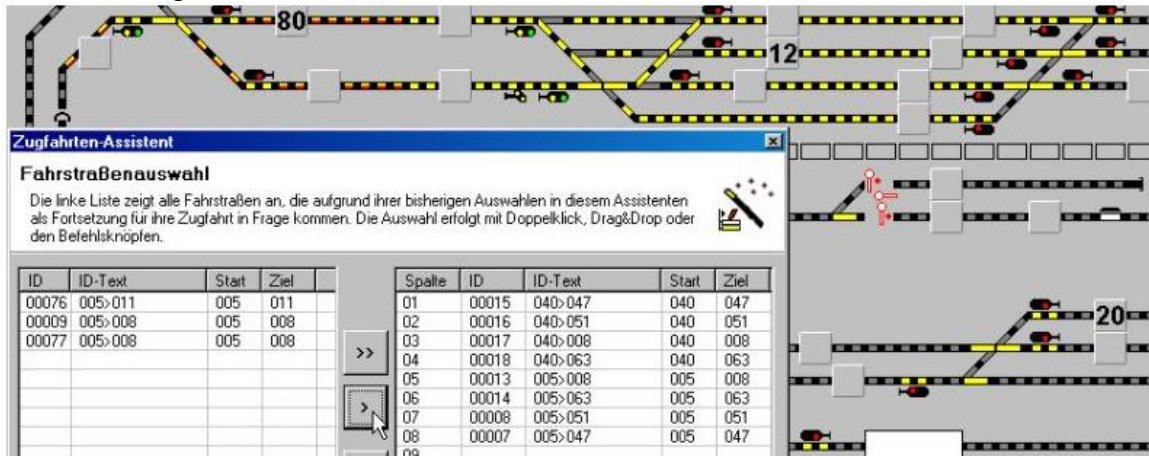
80

12

Zugfahrten-Assistent

Fahrstraßenauswahl

Die linke Liste zeigt alle Fahrstraßen an, die aufgrund ihrer bisherigen Auswahlen in diesem Assistenten als Fortsetzung für ihre Zugfahrt in Frage kommen. Die Auswahl erfolgt mit Doppelklick, Drag&Drop oder den Befehlsknöpfen.

| ID | ID-Text | Start | Ziel |
|---|---|---|---|
| 00076 | 005>011 | 005 | 011 |
| 00009 | 005>008 | 005 | 008 |
| 00077 | 005>008 | 005 | 008 |

>>

>

| Spalte | ID | ID-Text | Start | Ziel |
|---|---|---|---|---|
| 01 | 00015 | 040>047 | 040 | 047 |
| 02 | 00016 | 040>051 | 040 | 051 |
| 03 | 00017 | 040>008 | 040 | 008 |
| 04 | 00018 | 040>063 | 040 | 063 |
| 05 | 00013 | 005>008 | 005 | 008 |
| 06 | 00014 | 005>063 | 005 | 063 |
| 07 | 00008 | 005>051 | 005 | 051 |
| 08 | 00007 | 005>047 | 005 | 047 |
| 09 | | | | |

20